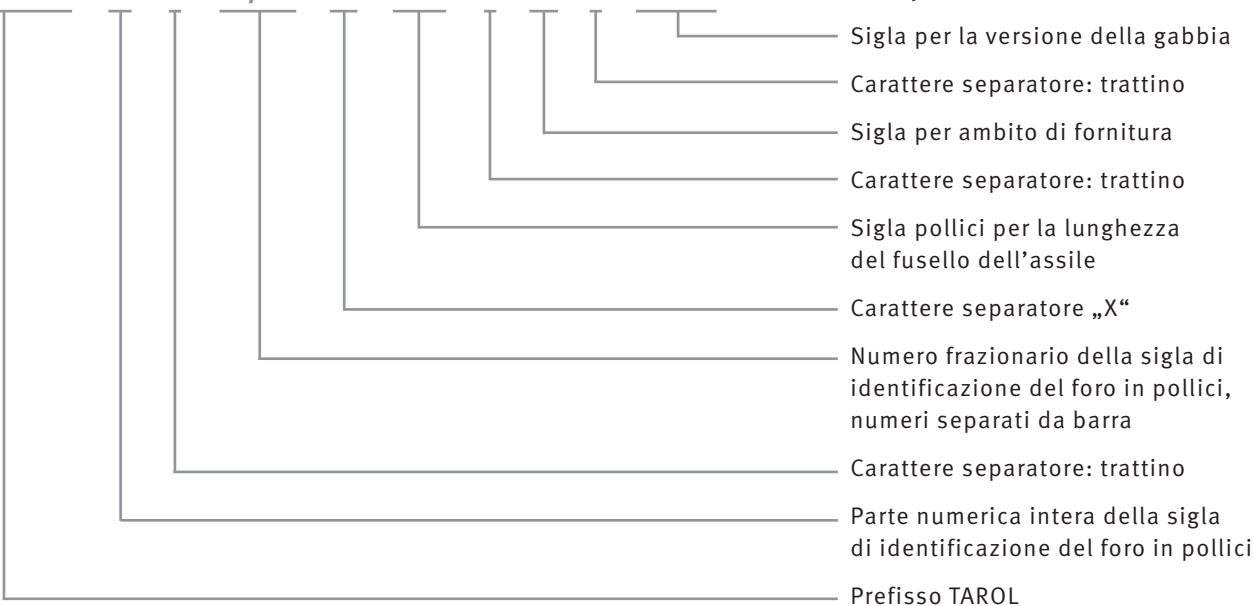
Sigla per la versione della gabbia

Carattere separatore: trattino

Sigla per ambito di fornitura

Carattere separatore: trattino

Sigla pollici per la lunghezza del fusello dell’assile

Carattere separatore „X“

Numero frazionario della sigla di identificazione del foro in pollici, numeri separati da barra

Carattere separatore: trattino

Parte numerica intera della sigla di identificazione del foro in pollici

Prefisso TAROL